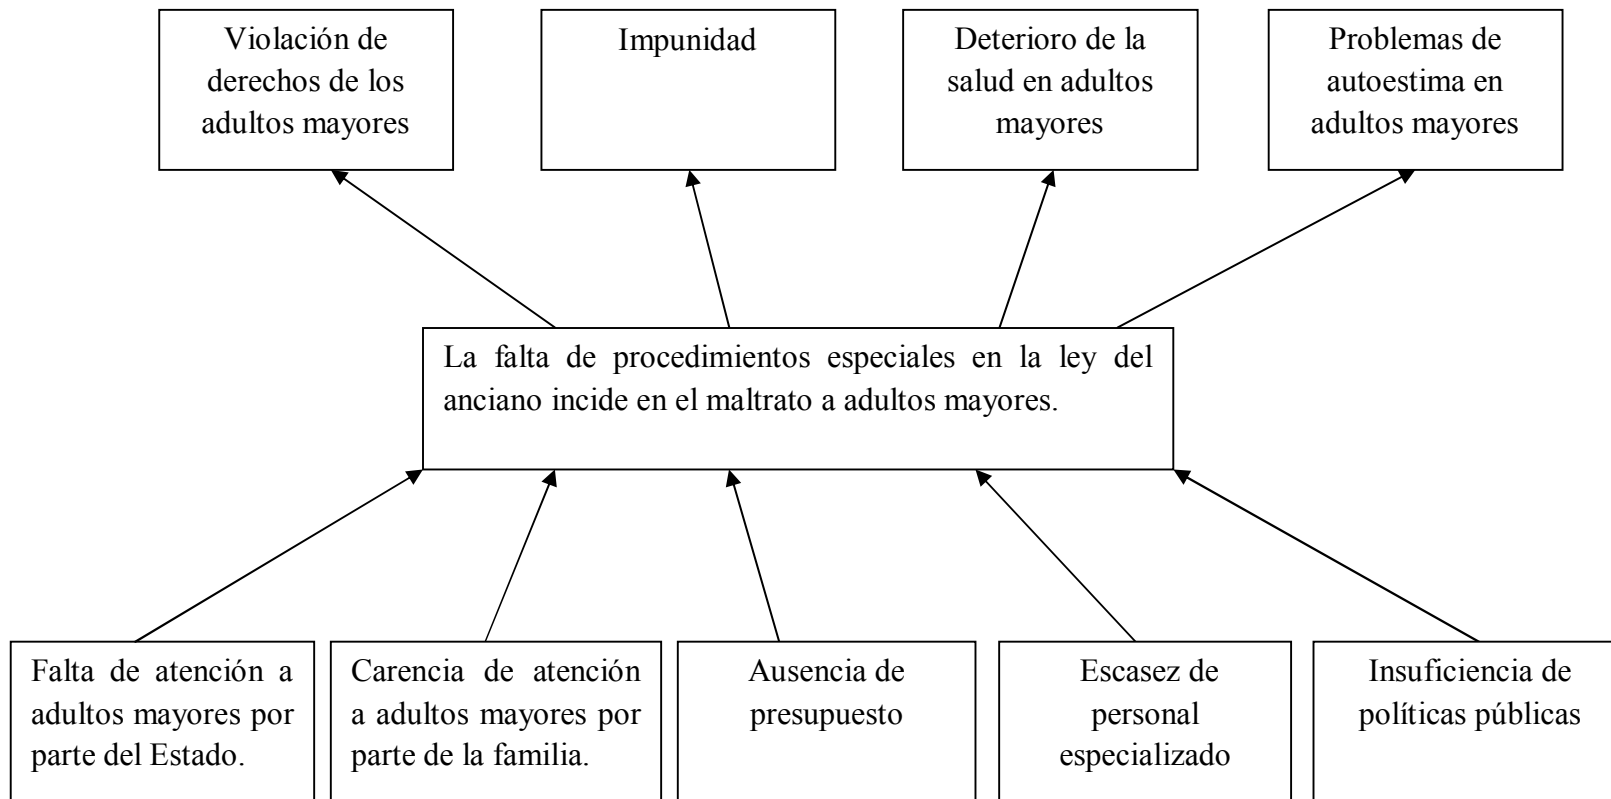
Violación de derechos de los adultos mayores

Impunidad

Deterioro de la salud en adultos mayores

Problemas de autoestima en adultos mayores

La falta de procedimientos especiales en la ley del anciano incide en el maltrato a adultos mayores.

Falta de atención a adultos mayores por parte del Estado.

Carencia de atención a adultos mayores por parte de la familia.

Ausencia de presupuesto

Escasez de personal especializado

Insuficiencia de políticas públicas